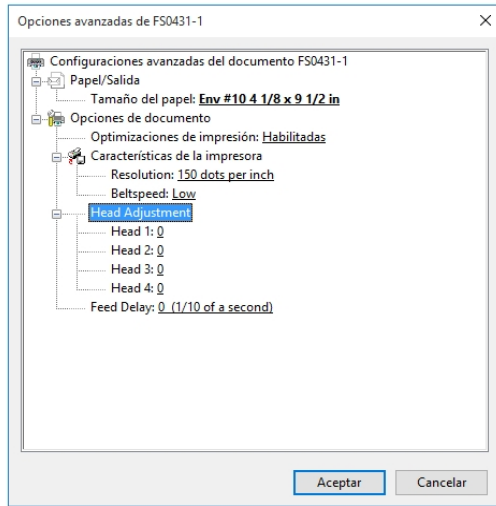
Opciones avanzadas de FS0431-1

×

Configuraciones avanzadas del documento FS0431-1

Papel/Salida

Tamaño del papel: Env #10 4 1/8 x 9 1/2 in

Opciones de documento

Optimizaciones de impresión: Habilitadas

Características de la impresora

Resolution: 150 dots per inch

Beltspeed: Low

Head Adjustment

Head 1: 0

Head 2: 0

Head 3: 0

Head 4: 0

Feed Delay: 0 (1/10 of a second)

Aceptar

Cancelar